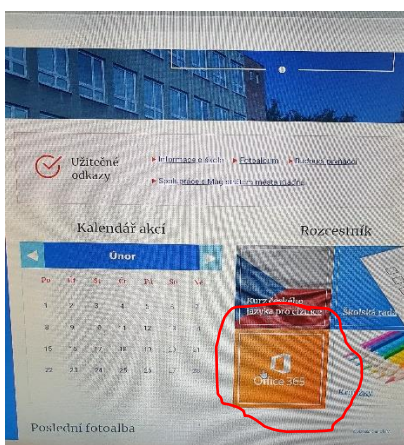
Užitečné odkazy

Informace o škole | Fotbalcum | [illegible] | Soubor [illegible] Magistrátu města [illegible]

Kalendář akcí

Únor

| Po | Út | St | Čt | Pá | So | Ne |
|---|---|---|---|---|---|---|
| 1 | 2 | 3 | 4 | 5 | 6 | 7 |
| 8 | 9 | 10 | 11 | 12 | 13 | 14 |
| 15 | 16 | 17 | 18 | 19 | 20 | 21 |
| 22 | 23 | 24 | 25 | 26 | 27 | 28 |

Rozcestník

Kurz českého jazyka pro cizince

Školská rada

Office 365

Poslední fotoalba